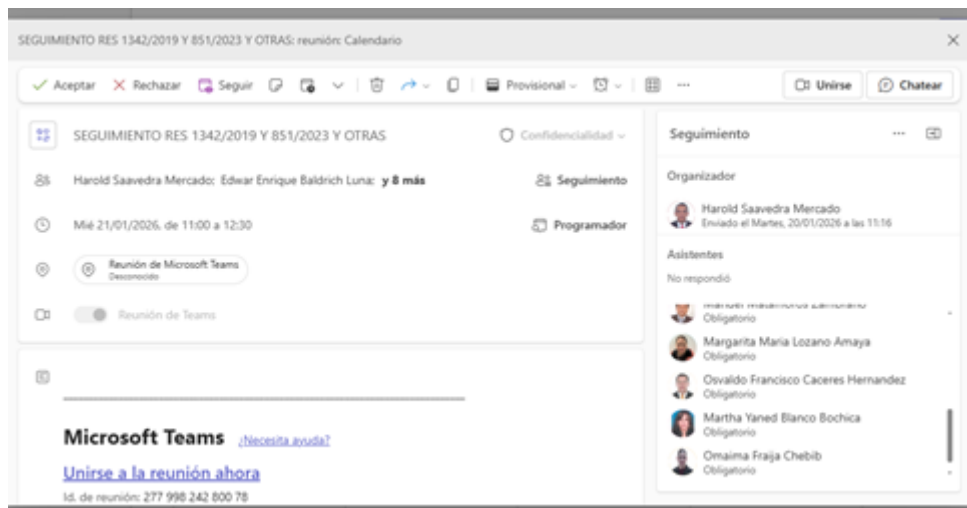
SEGUIMIENTO RES 1342/2019 Y 851/2023 Y OTRAS: reunión: Calendario

✓ Aceptar ✕ Rechazar Seguir Provisional Unirse Chatear

SEGUIMIENTO RES 1342/2019 Y 851/2023 Y OTRAS

Confidencialidad

Harold Saavedra Mercado; Edwar Enrique Baldrich Luna; **y 8 más**

Seguimiento

Mié 21/01/2026, de 11:00 a 12:30

Programador

Reunión de Microsoft Teams
Desconocido

Reunión de Teams

**Microsoft Teams** ¿Necesita ayuda?

Unirse a la reunión ahora

Id. de reunión: 277 998 242 800 78

Seguimiento

Organizador

Harold Saavedra Mercado
Enviado el Martes, 20/01/2026 a las 11:16

Asistentes

No respondió

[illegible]
Obligatorio

Margarita Maria Lozano Amaya
Obligatorio

Osvaldo Francisco Caceres Hernandez
Obligatorio

Martha Yaned Blanco Bochica
Obligatorio

Omaima Fraija Chebib
Obligatorio